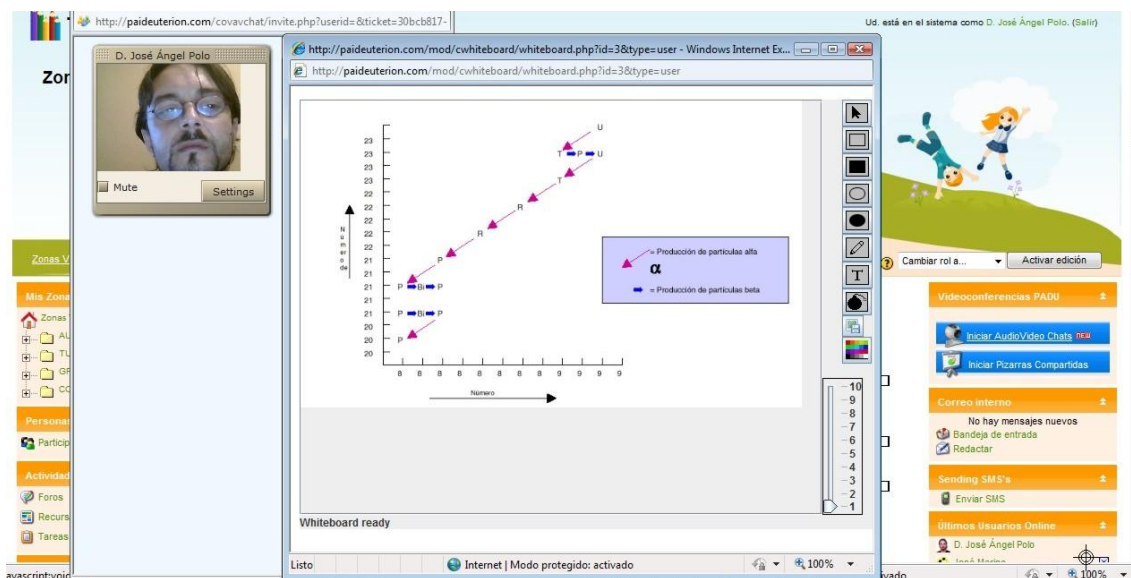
http://paideuterion.com/covavchat/invite.php?userid=&ticket=30bcb817-

Ud. está en el sistema como D. José Ángel Polo. (Salir)

D. José Ángel Polo

Mute

Settings

http://paideuterion.com/mod/cwhiteboard/whiteboard.php?id=3&type=user - Windows Internet Ex...

http://paideuterion.com/mod/cwhiteboard/whiteboard.php?id=3&type=user

Zor

23
23
23
23
22
22
22
22
22
21
21
21
21
21
20
20
20

N
ú
m
er
o
de

U
T P U
T
R
R
P
P Bi P
P Bi P
P

8 8 8 8 8 8 8 8 9 9 9 9

Número

= Producción de partículas alfa

$\alpha$

= Producción de partículas beta

T

10
9
8
7
6
5
4
3
2
1

Whiteboard ready

Listo

Internet | Modo protegido: activado

100%

Zonas V

Mis Zona

Zonas

AU

TU

GF

CC

Personas

Particip

Actividad

Foros

Recurs

Tareas

Cambiar rol a...

Activar edición

Videoconferencias PADU

Iniciar AudioVideo Chats NEW

Iniciar Pizarras Compartidas

Correo interno

No hay mensajes nuevos

Bandeja de entrada

Redactar

Sending SMS's

Enviar SMS

Últimos Usuarios Online

D. José Ángel Polo

José Marina

avascript:voi

vado

100%